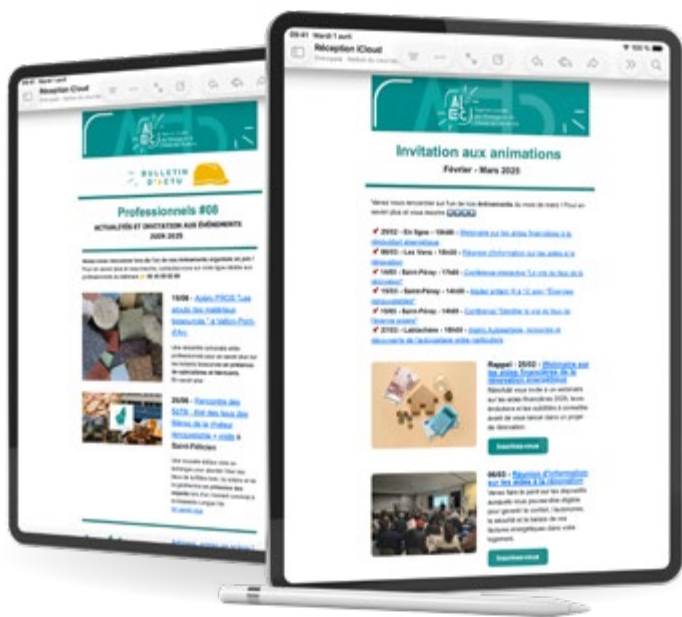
Réception iCloud

BULLETIN D'ACTU

Professionnels #08

ACTUALITÉS ET INVITATION AUX ÉVÉNEMENTS 2024-2025

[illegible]

15/06 - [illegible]

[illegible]

20/06 - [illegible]

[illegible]

Saint-Félicien

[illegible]

09:41 Mardi 1 avril

Réception iCloud

Invitation aux animations

Février - Mars 2025

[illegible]

25/02 - En ligne - 18h00 - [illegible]

06/03 - Les Vans - 18h00 - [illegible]

13/03 - Saint-Péray - 17h00 - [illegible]

15/03 - Saint-Péray - 14h00 - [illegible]

15/03 - Saint-Péray - 14h00 - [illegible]

27/03 - Lablachère - 18h00 - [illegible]

Rappel - 25/02 : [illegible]

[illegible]

Inscrivez-vous

06/03 - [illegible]

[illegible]

Inscrivez-vous